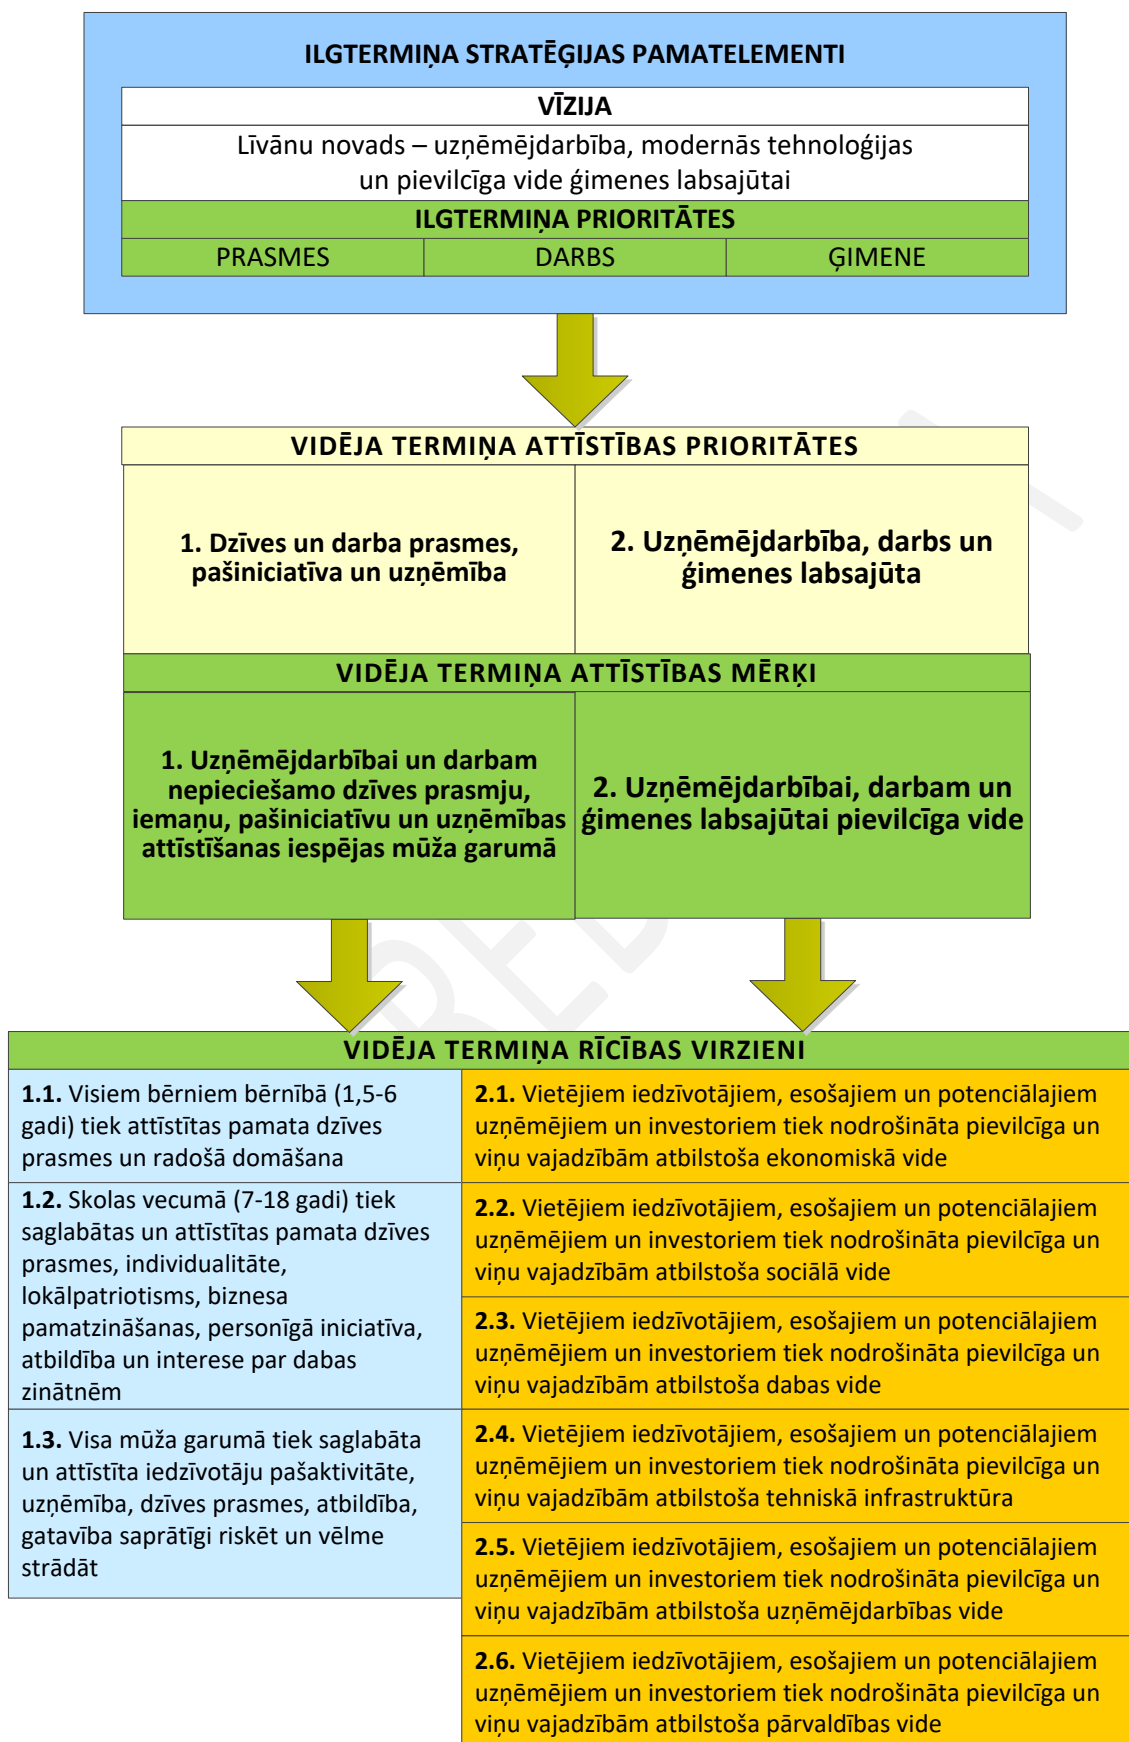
ILGTERMIŅA STRATĒĢIJAS PAMATELEMENTI

VĪZIJA

Līvānu novads – uzņēmējdarbība, modernās tehnoloģijas un pievilcīga vide ģimenes labsajūtai

ILGTERMIŅA PRIORITĀTES

| PRASMES | DARBS | ĢIMENE |
|---|---|---|

VIDĒJA TERMIŅA ATTĪSTĪBAS PRIORITĀTES

| 1. Dzīves un darba prasmes, pašiniciatīva un uzņēmība | 2. Uzņēmējdarbība, darbs un ģimenes labsajūta |
|---|---|

VIDĒJA TERMIŅA ATTĪSTĪBAS MĒRĶI

| 1. Uzņēmējdarbībai un darbam nepieciešamo dzīves prasmju, iemaņu, pašiniciatīvu un uzņēmības attīstīšanas iespējas mūža garumā | 2. Uzņēmējdarbībai, darbam un ģimenes labsajūtai pievilcīga vide |
|---|---|

VIDĒJA TERMIŅA RĪCĪBAS VIRZIENI

**1.1.** Visiem bērniem bērnībā (1,5-6 gadi) tiek attīstītas pamata dzīves prasmes un radošā domāšana

**1.2.** Skolas vecumā (7-18 gadi) tiek saglabātas un attīstītas pamata dzīves prasmes, individualitāte, lokālpatriotisms, biznesa pamatzināšanas, personīgā iniciatīva, atbildība un interese par dabas zinātnēm

**1.3.** Visa mūža garumā tiek saglabāta un attīstīta iedzīvotāju pašaktivitāte, uzņēmība, dzīves prasmes, atbildība, gatavība saprātīgi riskēt un vēlme strādāt

**2.1.** Vietējiem iedzīvotājiem, esošajiem un potenciālajiem uzņēmējiem un investoriem tiek nodrošināta pievilcīga un viņu vajadzībām atbilstoša ekonomiskā vide

**2.2.** Vietējiem iedzīvotājiem, esošajiem un potenciālajiem uzņēmējiem un investoriem tiek nodrošināta pievilcīga un viņu vajadzībām atbilstoša sociālā vide

**2.3.** Vietējiem iedzīvotājiem, esošajiem un potenciālajiem uzņēmējiem un investoriem tiek nodrošināta pievilcīga un viņu vajadzībām atbilstoša dabas vide

**2.4.** Vietējiem iedzīvotājiem, esošajiem un potenciālajiem uzņēmējiem un investoriem tiek nodrošināta pievilcīga un viņu vajadzībām atbilstoša tehniskā infrastruktūra

**2.5.** Vietējiem iedzīvotājiem, esošajiem un potenciālajiem uzņēmējiem un investoriem tiek nodrošināta pievilcīga un viņu vajadzībām atbilstoša uzņēmējdarbības vide

**2.6.** Vietējiem iedzīvotājiem, esošajiem un potenciālajiem uzņēmējiem un investoriem tiek nodrošināta pievilcīga un viņu vajadzībām atbilstoša pārvaldības vide